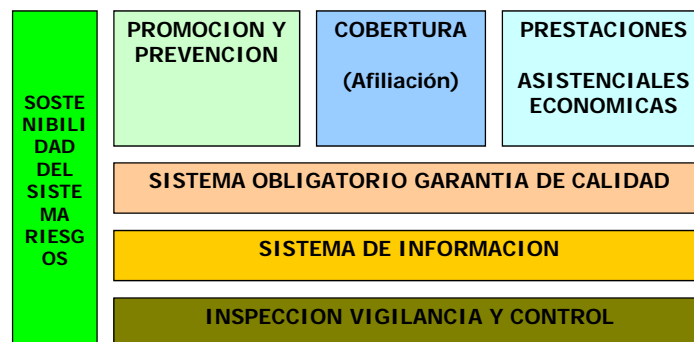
SOSTENIBILIDAD DEL SISTEMA RIESGOS

PROMOCION Y PREVENCION

COBERTURA

(Afiliación)

PRESTACIONES

ASISTENCIALES ECONOMICAS

SISTEMA OBLIGATORIO GARANTIA DE CALIDAD

SISTEMA DE INFORMACION

INSPECCION VIGILANCIA Y CONTROL